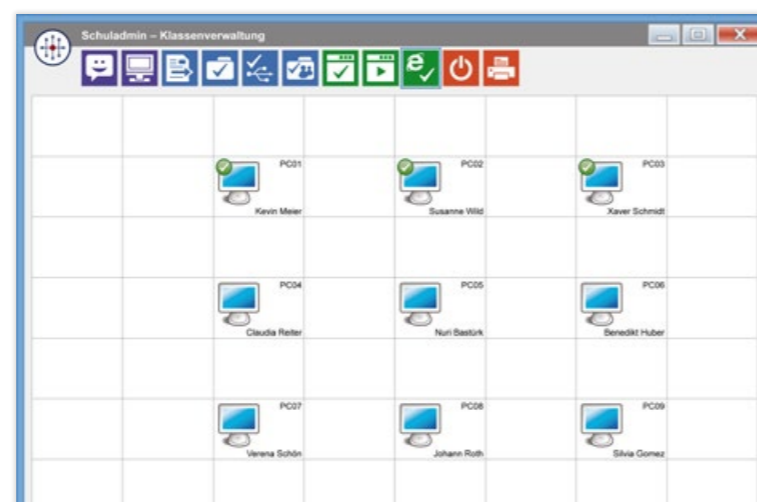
Schuladmin – Klassenverwaltung

PC01
Kevin Meier

PC02
Susanne Wild

PC03
Xaver Schmidt

PC04
Claudia Reiter

PC05
Nuri Bastürk

PC06
Benedikt Huber

PC07
Verena Schön

PC08
Johann Roth

PC09
Silvia Gomez